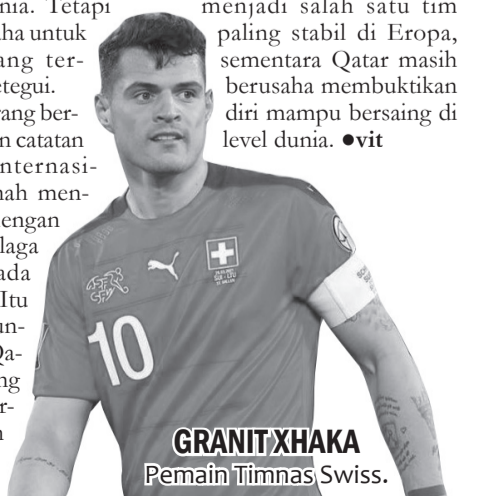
nia. Tetapi
ha untuk
ang ter-
etegui.
rang ber-
n catatan
nternasi-
nah men-
engan
laga
ada
Itu
un-
Qa-
ng
r-
n

menjadi salah satu tim paling stabil di Eropa, sementara Qatar masih berusaha membuktikan diri mampu bersaing di level dunia. ●vit

10

GRANIT XHAKA
Pemain Timnas Swiss.